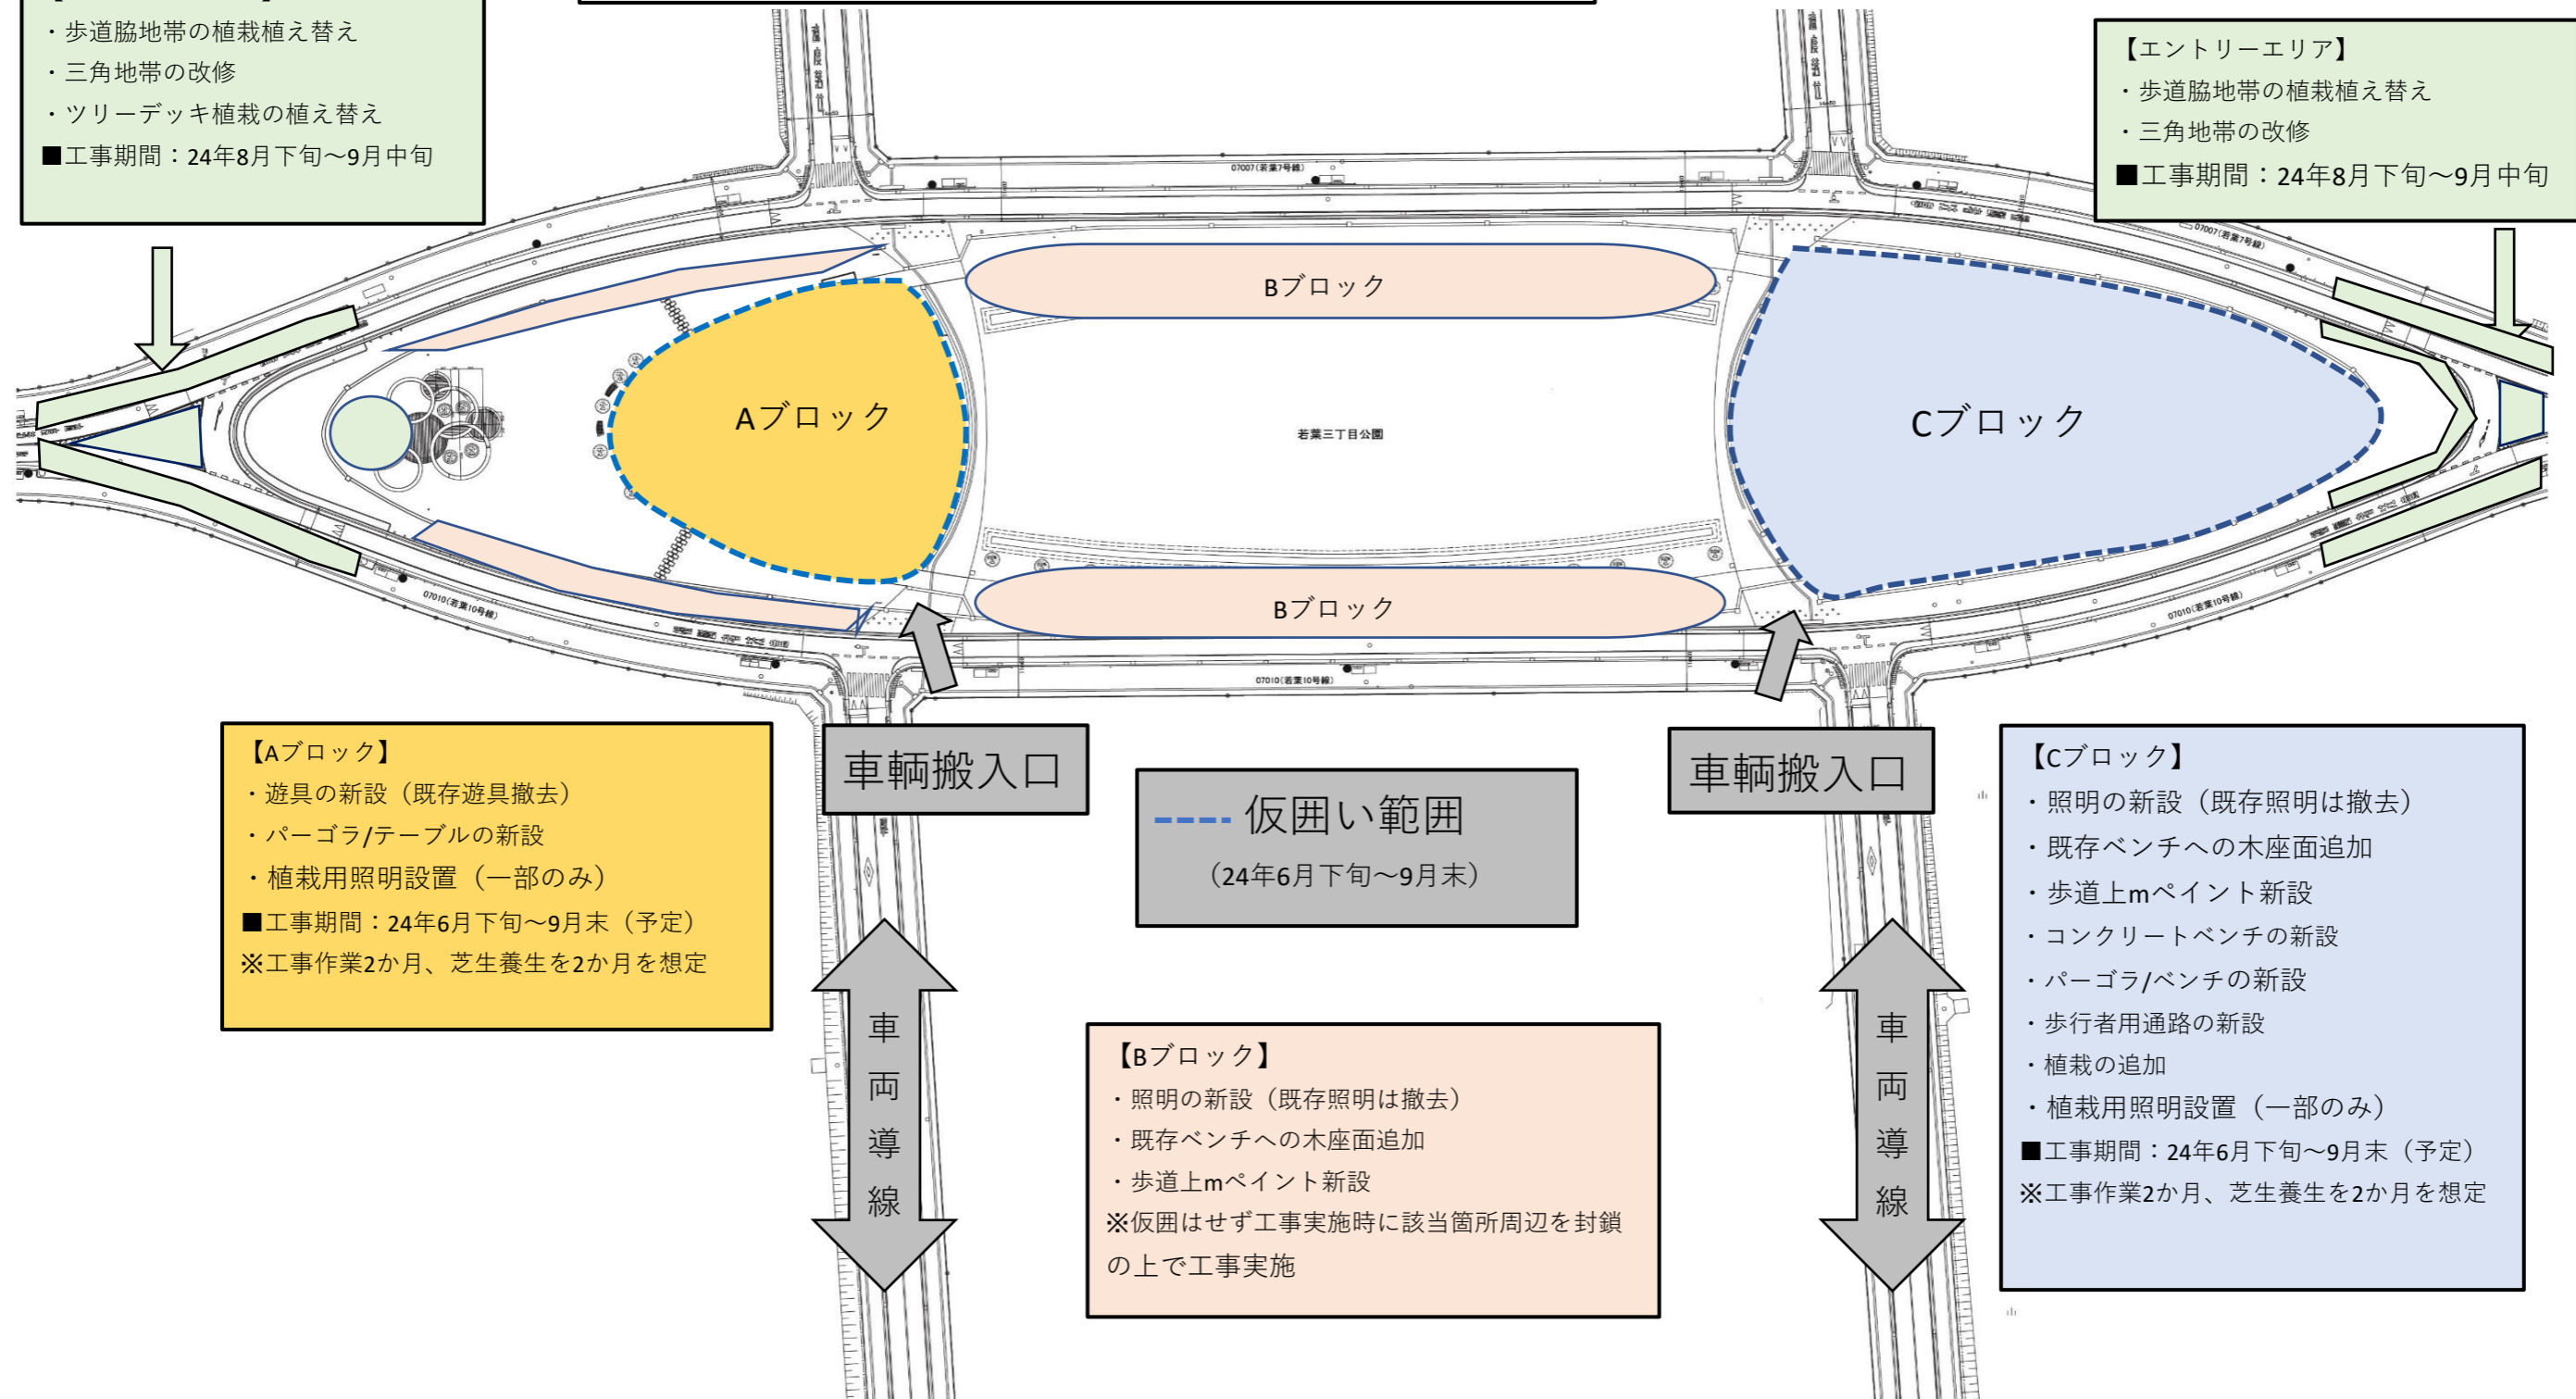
・歩道脇地帯の植栽植え替え
・三角地帯の改修
・ツリーデッキ植栽の植え替え
■工事期間：24年8月下旬～9月中旬

【エントリーエリア】
・歩道脇地帯の植栽植え替え
・三角地帯の改修
■工事期間：24年8月下旬～9月中旬

07007(若葉7号線)

Bブロック

Aブロック

若葉三丁目公園

Cブロック

Bブロック

07010(若葉10号線)

07010(若葉10号線)

07010(若葉10号線)

【Aブロック】
・遊具の新設（既存遊具撤去）
・パーゴラ/テーブルの新設
・植栽用照明設置（一部のみ）
■工事期間：24年6月下旬～9月末（予定）
※工事作業2か月、芝生養生を2か月を想定

車輌搬入口

仮囲い範囲
（24年6月下旬～9月末）

車輌搬入口

【Cブロック】
・照明の新設（既存照明は撤去）
・既存ベンチへの木座面追加
・歩道上mペイント新設
・コンクリートベンチの新設
・パーゴラ/ベンチの新設
・歩行者用通路の新設
・植栽の追加
・植栽用照明設置（一部のみ）
■工事期間：24年6月下旬～9月末（予定）
※工事作業2か月、芝生養生を2か月を想定

車両導線

【Bブロック】
・照明の新設（既存照明は撤去）
・既存ベンチへの木座面追加
・歩道上mペイント新設
※仮囲はせず工事実施時に該当箇所周辺を封鎖の上で工事実施

車両導線